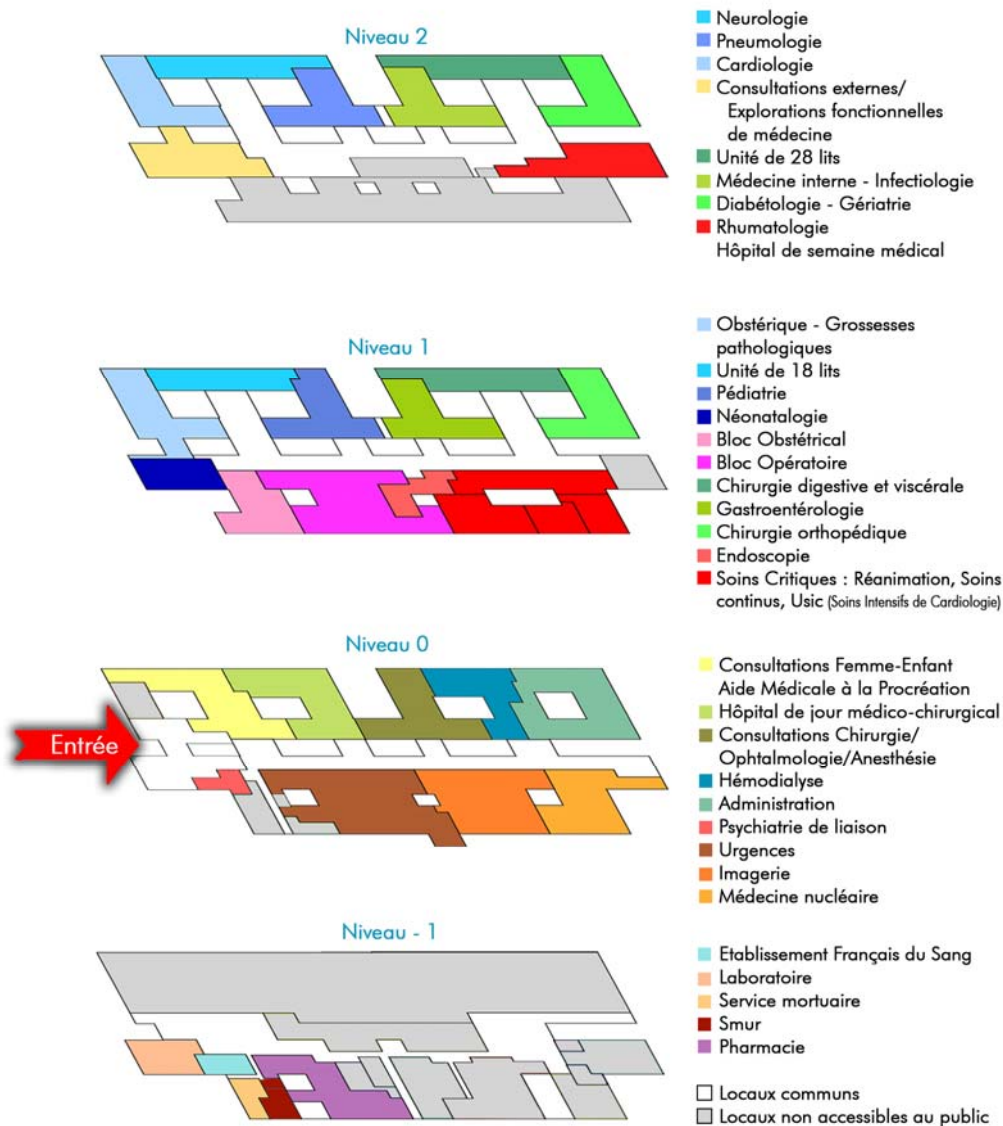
Niveau 2

Neurologie
Pneumologie
Cardiologie
Consultations externes/ Explorations fonctionnelles de médecine
Unité de 28 lits
Médecine interne - Infectiologie
Diabétologie - Gériatrie
Rhumatologie
Hôpital de semaine médical

Niveau 1

Obstérique - Grossesses pathologiques
Unité de 18 lits
Pédiatrie
Néonatalogie
Bloc Obstétrical
Bloc Opératoire
Chirurgie digestive et viscérale
Gastroentérologie
Chirurgie orthopédique
Endoscopie
Soins Critiques : Réanimation, Soins continus, Usic (Soins Intensifs de Cardiologie)

Niveau 0

Entrée

Consultations Femme-Enfant
Aide Médicale à la Procréation
Hôpital de jour médico-chirurgical
Consultations Chirurgie/ Ophtalmologie/Anesthésie
Hémodialyse
Administration
Psychiatrie de liaison
Urgences
Imagerie
Médecine nucléaire

Niveau - 1

Etablissement Français du Sang
Laboratoire
Service mortuaire
Smur
Pharmacie

Locaux communs
Locaux non accessibles au public